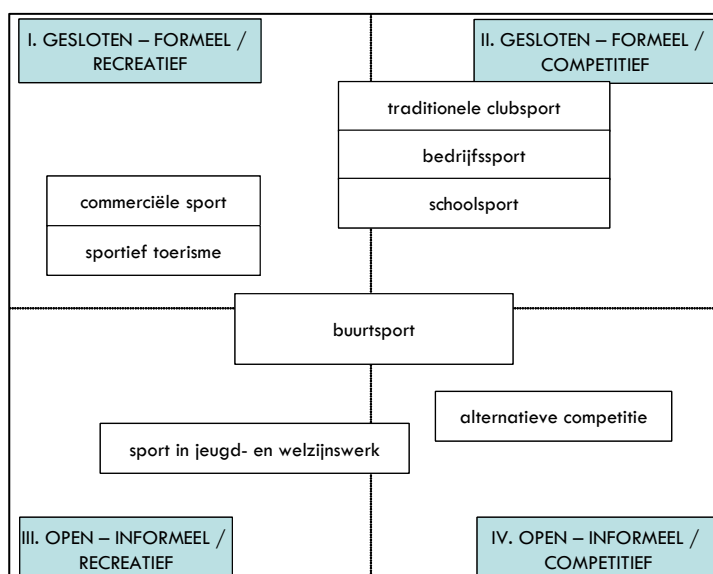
I. GESLOTEN – FORMEEL / RECREATIEF

II. GESLOTEN – FORMEEL / COMPETITIEF

traditionele clubsport

bedrijfssport

schoolsport

commerciële sport

sportief toerisme

buurtsport

alternatieve competitie

sport in jeugd- en welzijnswerk

III. OPEN – INFORMEEL / RECREATIEF

IV. OPEN – INFORMEEL / COMPETITIEF